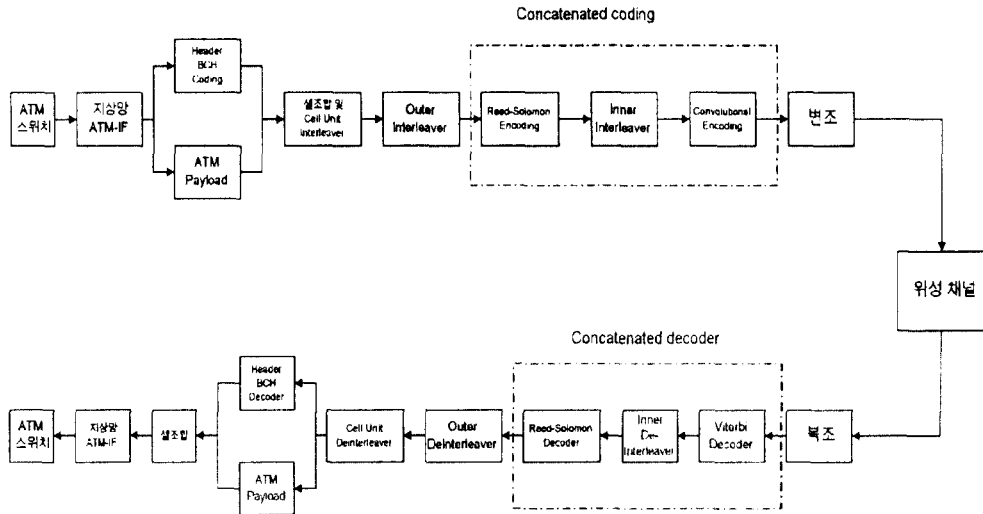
Concatenated coding

ATM 스위치

지상망 ATM-IF

Header BCH Coding

ATM Payload

셀조합 및 Cell Unit Interleaver

Outer Interleaver

Reed-Solomon Encoding

Inner Interleaver

Convolutional Encoding

변조

위성 채널

Concatenated decoder

복조

Viterbi Decoder

Inner De-Interleaver

Reed-Solomon Decoder

Outer Deinterleaver

Cell Unit Deinterleaver

Header BCH Decoder

ATM Payload

셀조합

지상망 ATM-IF

ATM 스위치